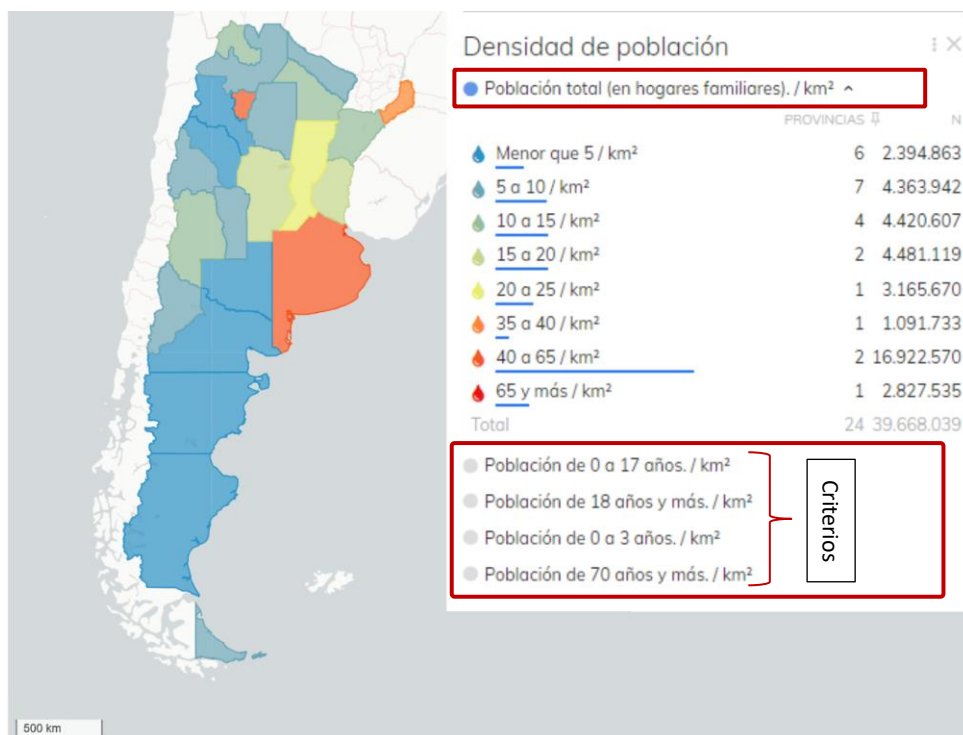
Densidad de población

Población total (en hogares familiares). / km²

| | PROVINCIAS | N |
|---|---|---|
| Menor que 5 / km² | 6 | 2.394.863 |
| 5 a 10 / km² | 7 | 4.363.942 |
| 10 a 15 / km² | 4 | 4.420.607 |
| 15 a 20 / km² | 2 | 4.481.119 |
| 20 a 25 / km² | 1 | 3.165.670 |
| 35 a 40 / km² | 1 | 1.091.733 |
| 40 a 65 / km² | 2 | 16.922.570 |
| 65 y más / km² | 1 | 2.827.535 |
| Total | 24 | 39.668.039 |

Población de 0 a 17 años. / km²
Población de 18 años y más. / km²
Población de 0 a 3 años. / km²
Población de 70 años y más. / km²

Criterios

500 km